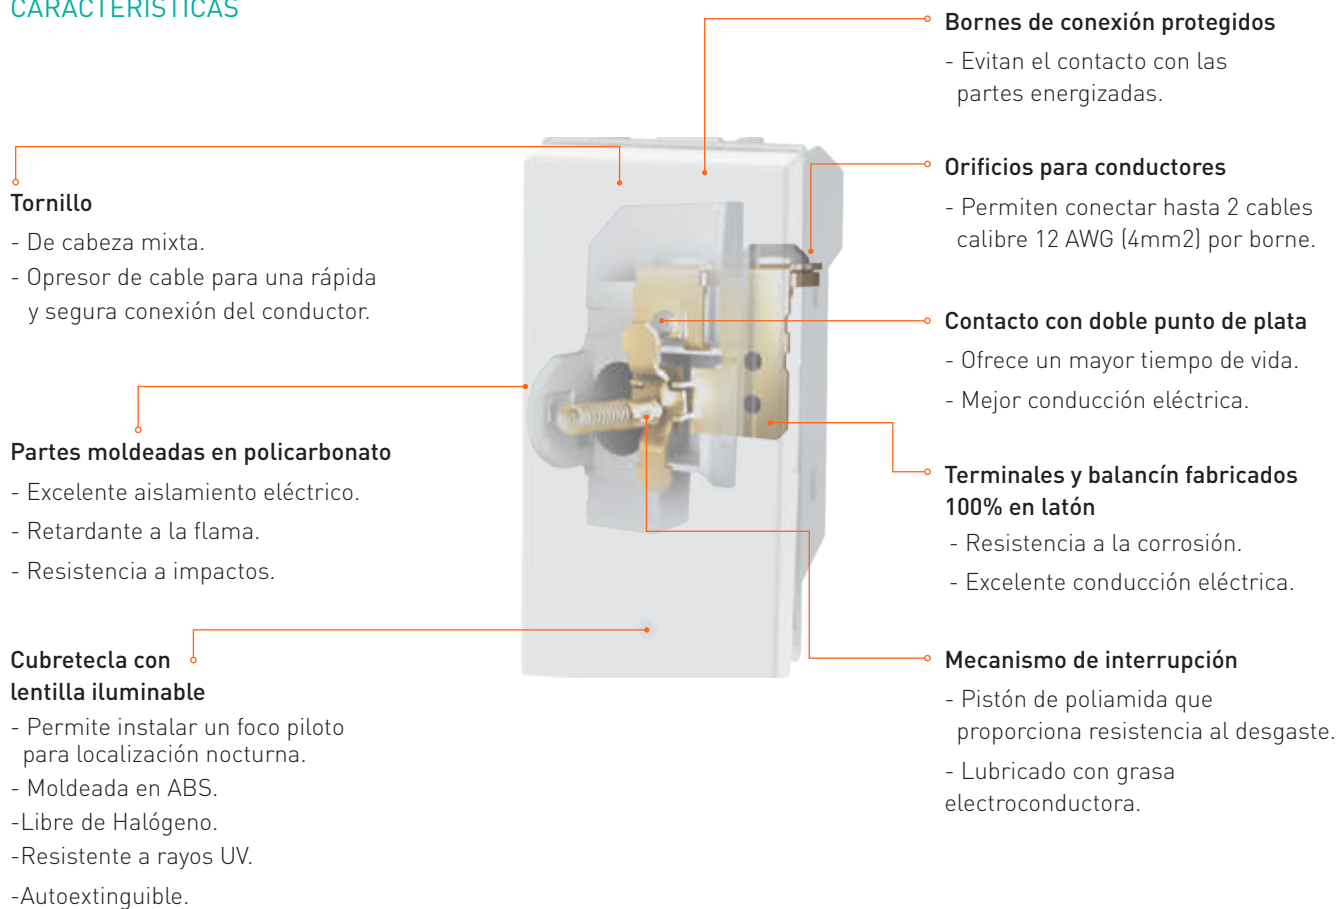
CARACTERISTICAS

Tornillo
- De cabeza mixta.
- Opresor de cable para una rápida y segura conexión del conductor.

Partes moldeadas en policarbonato
- Excelente aislamiento eléctrico.
- Retardante a la flama.
- Resistencia a impactos.

Cubretecla con lentilla iluminable
- Permite instalar un foco piloto para localización nocturna.
- Moldeada en ABS.
-Libre de Halógeno.
-Resistente a rayos UV.
-Autoextinguible.

Bornes de conexión protegidos
- Evitan el contacto con las partes energizadas.

Orificios para conductores
- Permiten conectar hasta 2 cables calibre 12 AWG (4mm2) por borne.

Contacto con doble punto de plata
- Ofrece un mayor tiempo de vida.
- Mejor conducción eléctrica.

Terminales y balancín fabricados 100% en latón
- Resistencia a la corrosión.
- Excelente conducción eléctrica.

Mecanismo de interrupción
- Pistón de poliamida que proporciona resistencia al desgaste.
- Lubricado con grasa electroconductora.